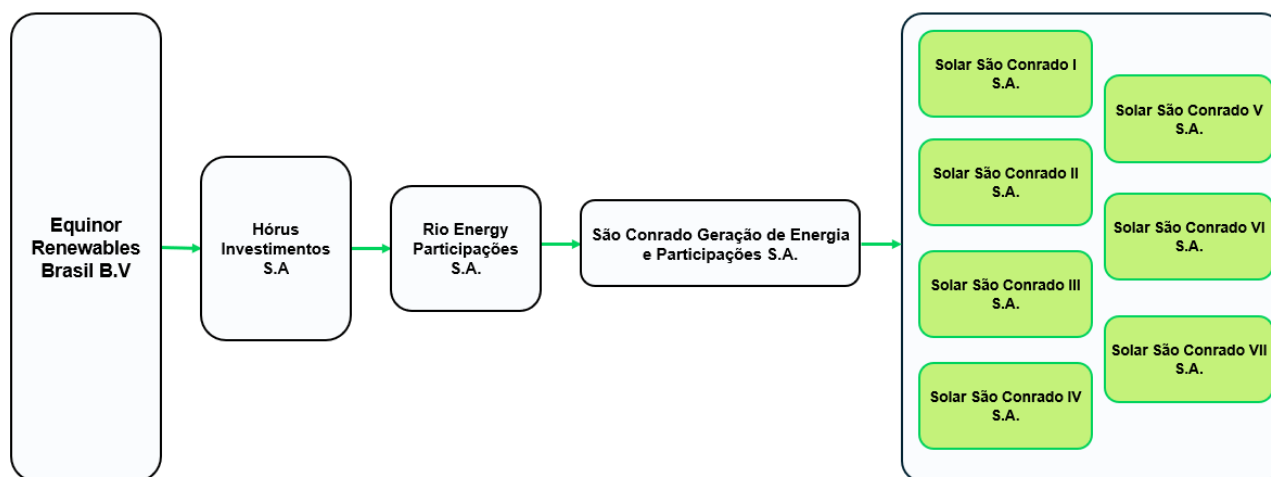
Equinor Renewables Brasil B.V

Hórus Investimentos S.A

Rio Energy Participações S.A.

São Conrado Geração de Energia e Participações S.A.

Solar São Conrado I S.A.

Solar São Conrado II S.A.

Solar São Conrado III S.A.

Solar São Conrado IV S.A.

Solar São Conrado V S.A.

Solar São Conrado VI S.A.

Solar São Conrado VII S.A.